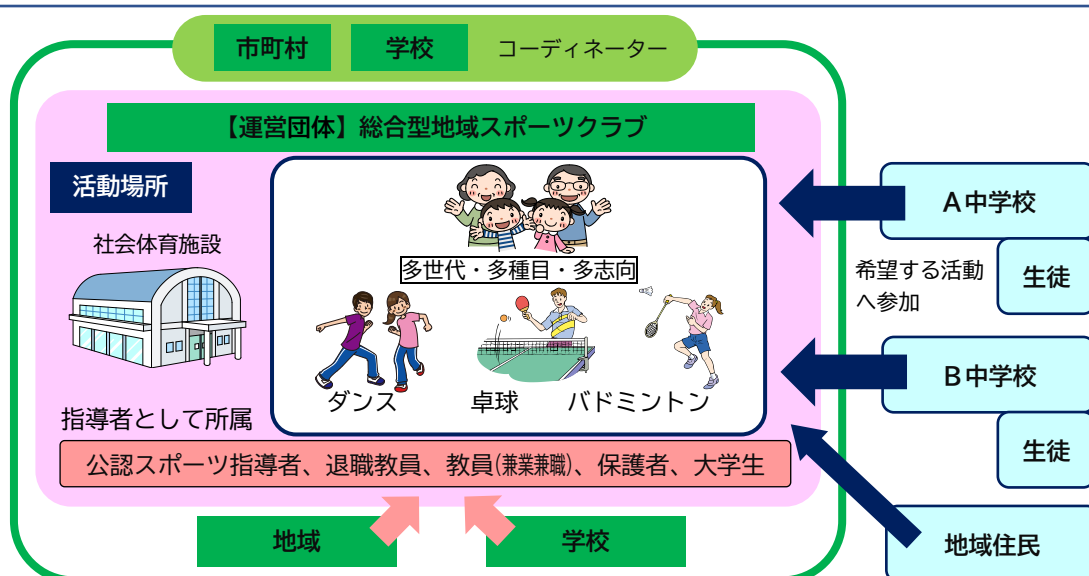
市町村

学校

コーディネーター

【運営団体】総合型地域スポーツクラブ

活動場所

社会体育施設

多世代・多種目・多志向

ダンス

卓球

バドミントン

指導者として所属

公認スポーツ指導者、退職教員、教員(兼業兼職)、保護者、大学生

地域

学校

A中学校

希望する活動へ参加

生徒

B中学校

生徒

地域住民